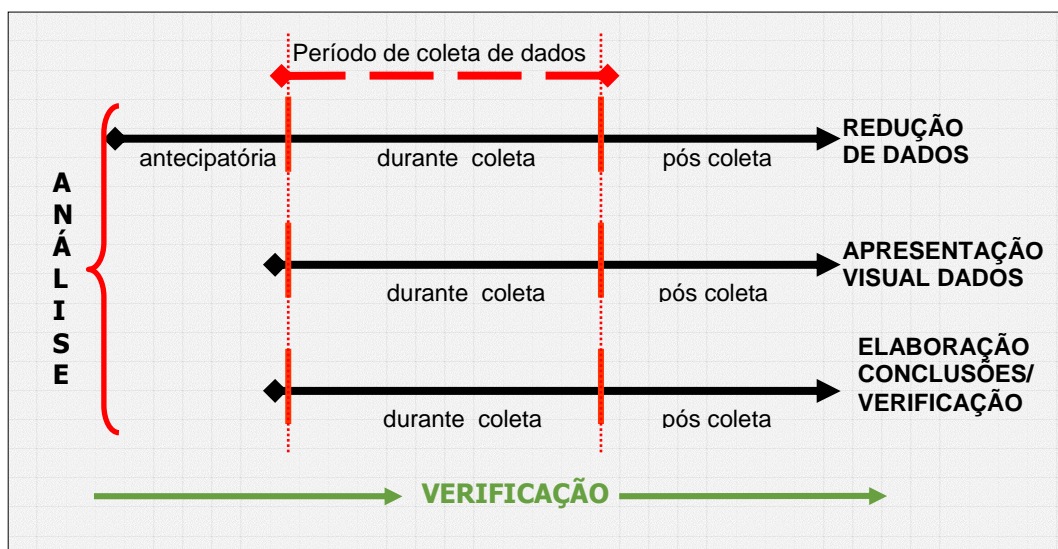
Período de coleta de dados

ANÁLISE

antecipatória

durante coleta

pós coleta

REDUÇÃO DE DADOS

durante coleta

pós coleta

APRESENTAÇÃO VISUAL DADOS

durante coleta

pós coleta

ELABORAÇÃO CONCLUSÕES/ VERIFICAÇÃO

VERIFICAÇÃO